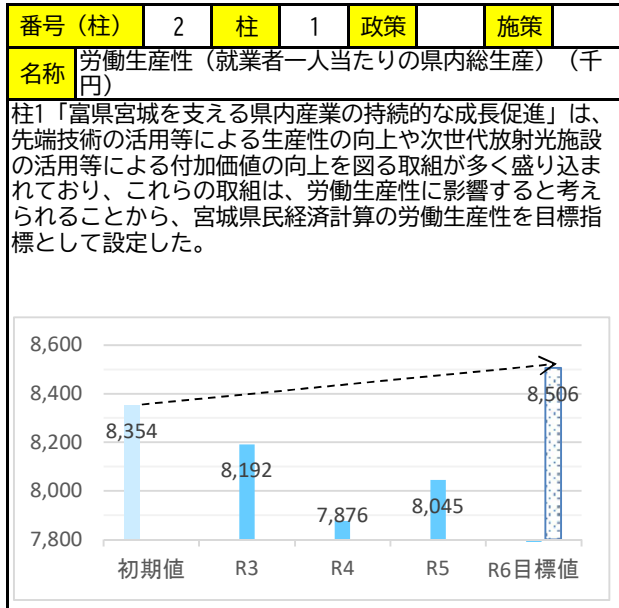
| 番号（柱） | 2 | 柱 | 1 | 政策 | | 施策 | |
|---|---|---|---|---|---|---|---|
| 名称 | 労働生産性（就業者一人当たりの県内総生産）（千円） | | | | | | |

柱1「富県宮城を支える県内産業の持続的な成長促進」は、先端技術の活用等による生産性の向上や次世代放射光施設の活用等による付加価値の向上を図る取組が多く盛り込まれており、これらの取組は、労働生産性に影響すると考えられることから、宮城県民経済計算の労働生産性を目標指標として設定した。

8,600
8,400
8,200
8,000
7,800

8,354
8,192
7,876
8,045
8,506

初期値
R3
R4
R5
R6目標値